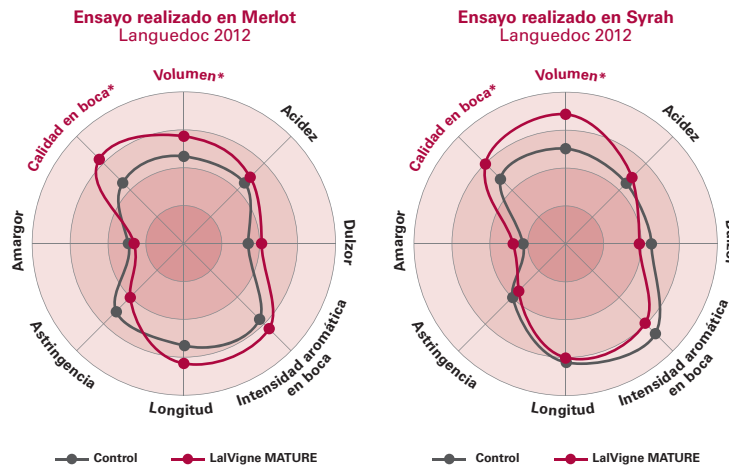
Ensayo realizado en Merlot
Languedoc 2012

Volumen*
Acidez
Dulzor
Intensidad aromática en boca
Longitud
Astringencia
Amargor
Calidad en boca*

Control
LalVigne MATURE

Ensayo realizado en Syrah
Languedoc 2012

Volumen*
Acidez
Dulzor
Intensidad aromática en boca
Longitud
Astringencia
Amargor
Calidad en boca*

Control
LalVigne MATURE